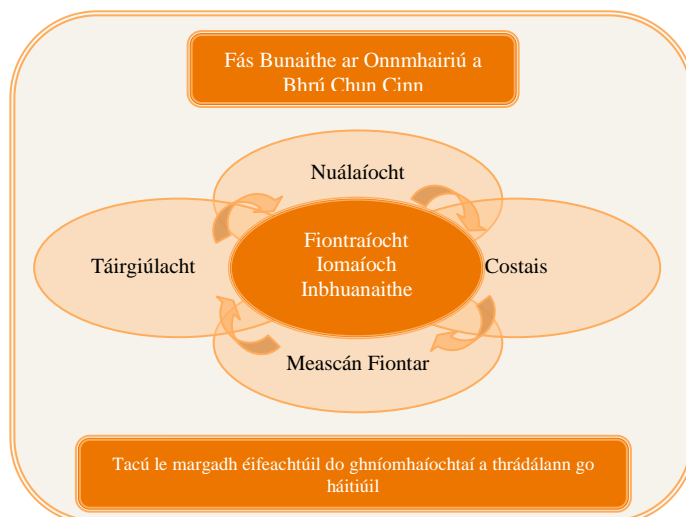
Fás Bunaithe ar Onnmhairiú a Bhrú Chun Cinn

Nuálaíocht

Táirgiúlacht

Fiontraíocht Iomaíoch Inbhuanaithe

Costais

Meascán Fiontar

Tacú le margadh éifeachtúil do ghníomhaíochtaí a thrádálann go háitiúil